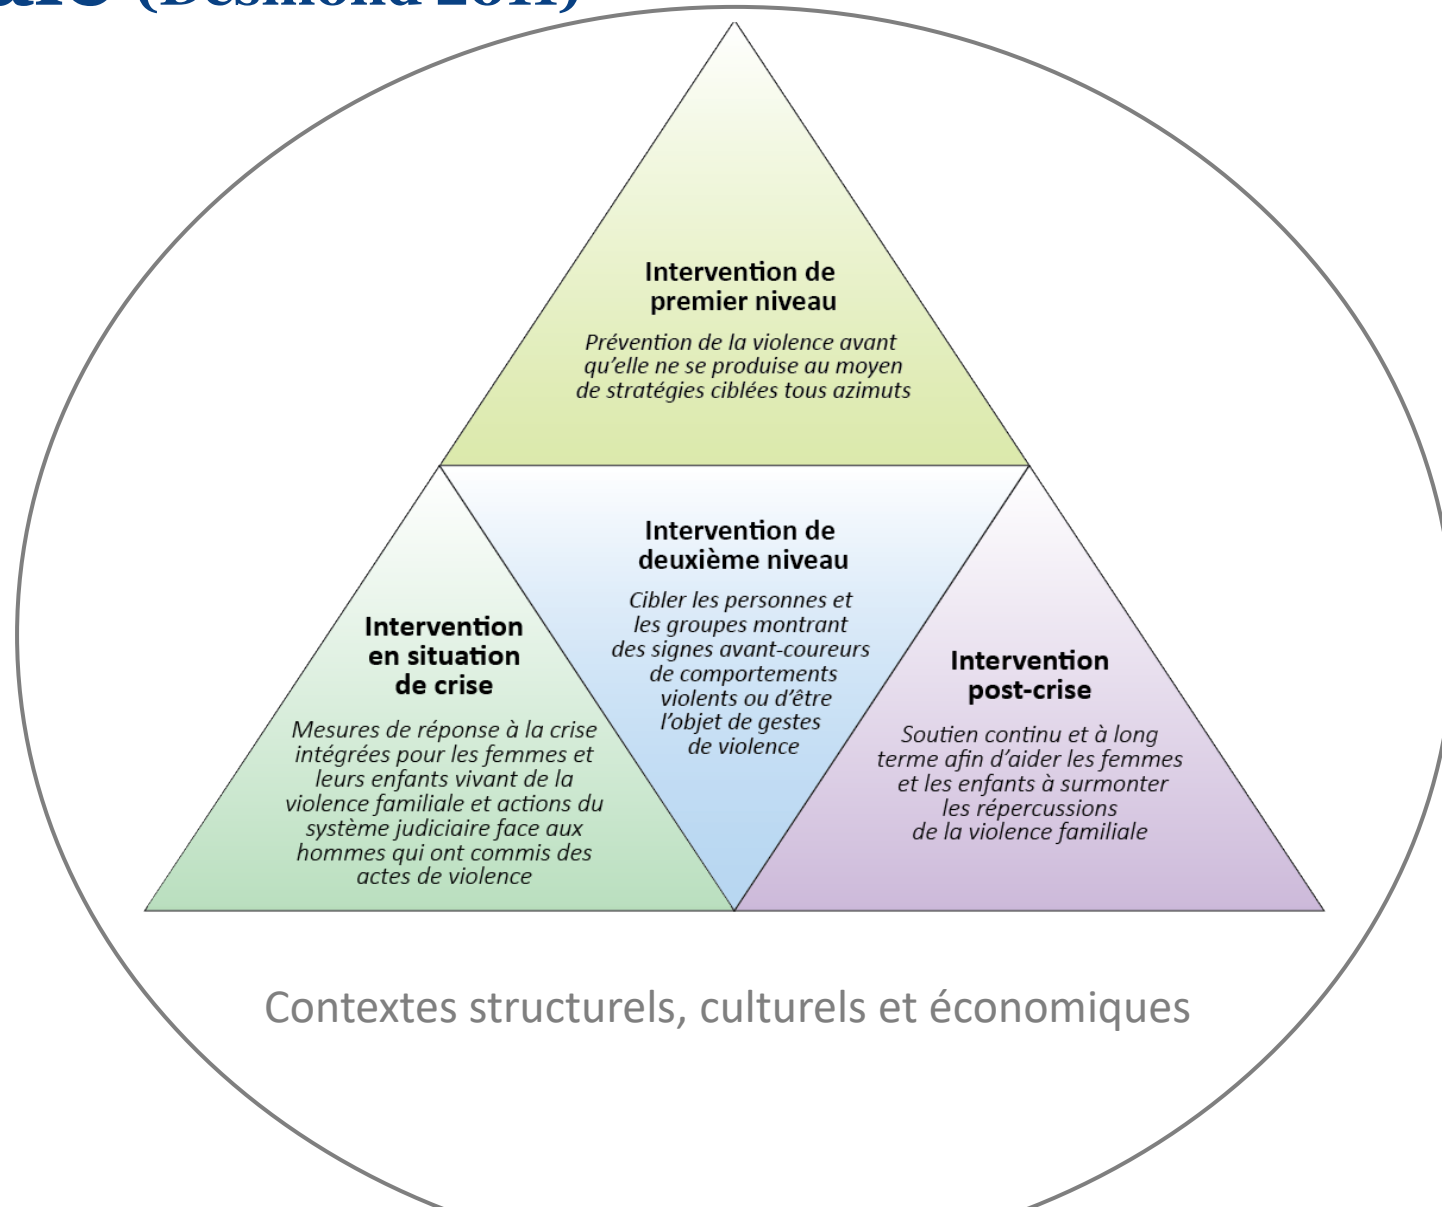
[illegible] (Desmond 2011)

Intervention de premier niveau

Prévention de la violence avant qu'elle ne se produise au moyen de stratégies ciblées tous azimuts

Intervention en situation de crise

Mesures de réponse à la crise intégrées pour les femmes et leurs enfants vivant de la violence familiale et actions du système judiciaire face aux hommes qui ont commis des actes de violence

Intervention de deuxième niveau

Cibler les personnes et les groupes montrant des signes avant-coureurs de comportements violents ou d'être l'objet de gestes de violence

Intervention post-crise

Soutien continu et à long terme afin d'aider les femmes et les enfants à surmonter les répercussions de la violence familiale

Contextes structurels, culturels et économiques